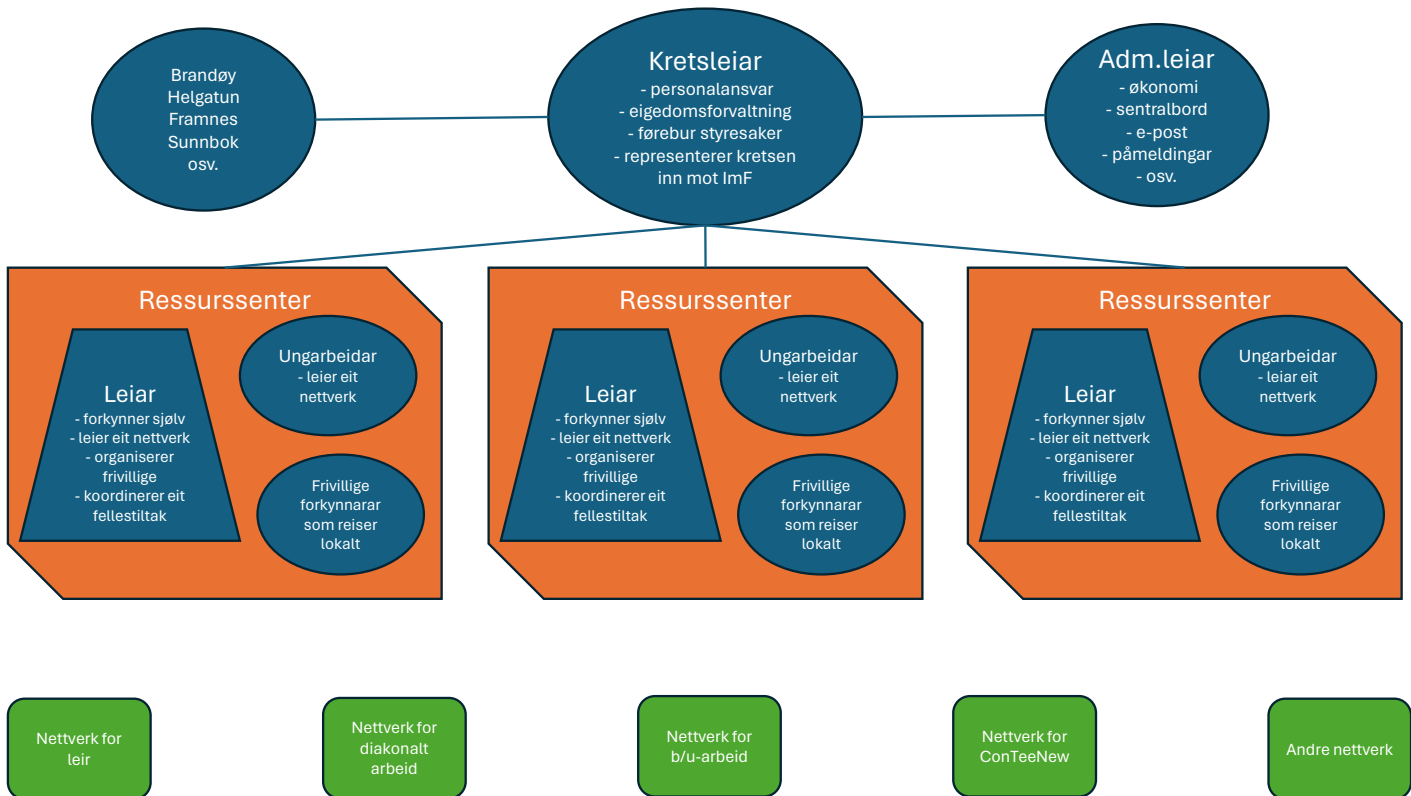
Brandøy
Helgatun
Framnes
Sunnbok
osv.

Kretsleiar
- personalansvar
- eigedomsforvaltning
- førebur styresaker
- representerer kretsen inn mot ImF

Adm.leiar
- økonomi
- sentralbord
- e-post
- påmeldingar
- osv.

Ressurssenter

Leiar
- forkynner sjølv
- leier eit nettverk
- organiserer frivillige
- koordinerer eit fellestiltak

Ungarbeidar
- leier eit nettverk

Frivillige forkynnarar som reiser lokalt

Ressurssenter

Leiar
- forkynner sjølv
- leier eit nettverk
- organiserer frivillige
- koordinerer eit fellestiltak

Ungarbeidar
- leier eit nettverk

Frivillige forkynnarar som reiser lokalt

Ressurssenter

Leiar
- forkynner sjølv
- leier eit nettverk
- organiserer frivillige
- koordinerer eit fellestiltak

Ungarbeidar
- leiar eit nettverk

Frivillige forkynnarar som reiser lokalt

Nettverk for leir

Nettverk for diakonalt arbeid

Nettverk for b/u-arbeid

Nettverk for ConTeeNew

Andre nettverk